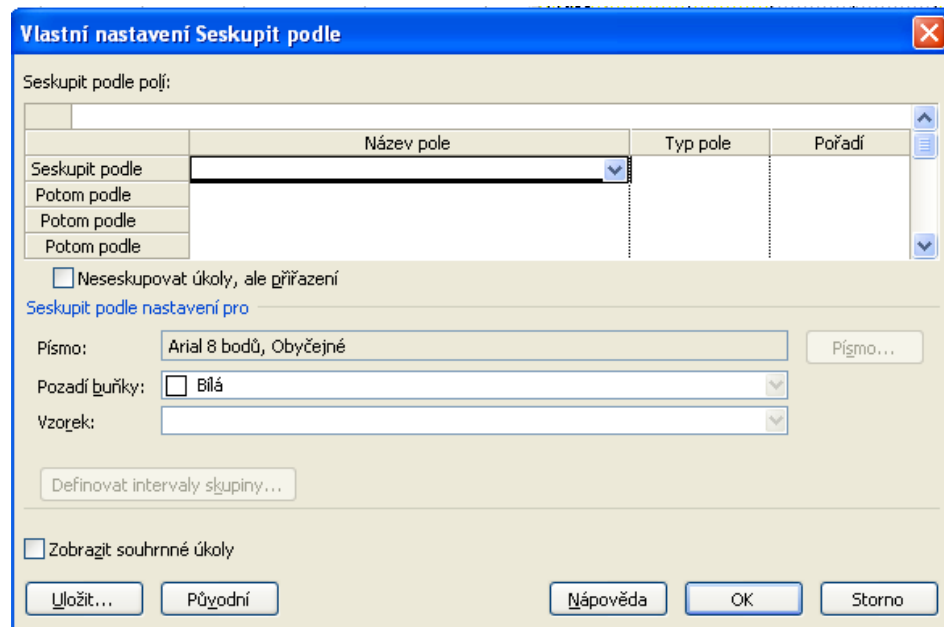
Vlastní nastavení Seskupit podle

Seskupit podle polí:

|  | Název pole | Typ pole | Pořadí |
|---|---|---|---|
| Seskupit podle |  |  |  |
| Potom podle |  |  |  |
| Potom podle |  |  |  |
| Potom podle |  |  |  |

Neseskupovat úkoly, ale přiřazení

Seskupit podle nastavení pro

Písmo: Arial 8 bodů, Obyčejné

Písmo...

Pozadí buňky: Bílá

Vzorek:

Definovat intervaly skupiny...

Zobrazit souhrnné úkoly

Uložit... Původní Nápověda OK Storno